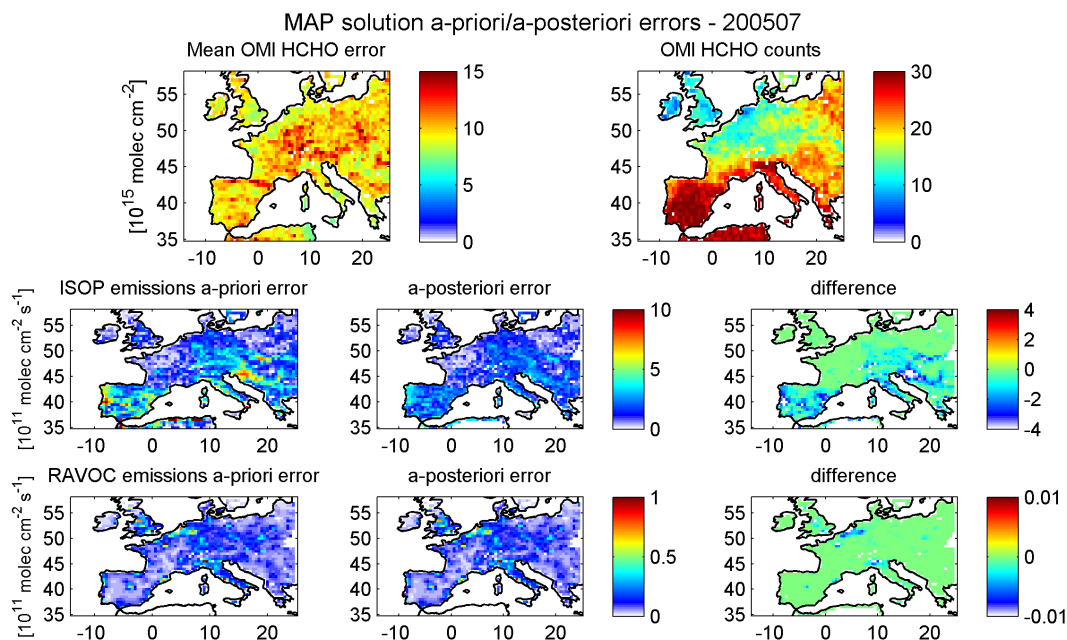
MAP solution a-priori/a-posteriori errors - 200507

Mean OMI HCHO error

$[10^{15}$ molec cm$^{-2}]$

55
50
45
40
35
-10 0 10 20

15
10
5
0

OMI HCHO counts

55
50
45
40
35
-10 0 10 20

30
20
10
0

ISOP emissions a-priori error

$[10^{11}$ molec cm$^{-2}$ s$^{-1}]$

55
50
45
40
35
-10 0 10 20

a-posteriori error

55
50
45
40
35
-10 0 10 20

10
5
0

difference

55
50
45
40
35
-10 0 10 20

4
2
0
-2
-4

RAVOC emissions a-priori error

$[10^{11}$ molec cm$^{-2}$ s$^{-1}]$

55
50
45
40
35
-10 0 10 20

a-posteriori error

55
50
45
40
35
-10 0 10 20

1
0.5
0

difference

55
50
45
40
35
-10 0 10 20

0.01
0
-0.01